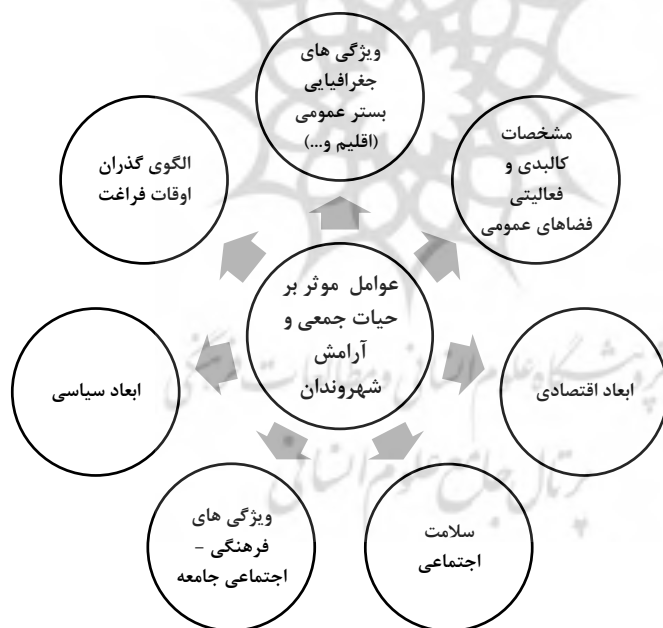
ویژگی های جغرافیایی بستر عمومی (اقلیم و...)

مشخصات کالبدی و فعالیتی فضاهای عمومی

الگوی گذران اوقات فراغت

عوامل موثر بر حیات جمعی و آرامش شهروندان

ابعاد سیاسی

ابعاد اقتصادی

ویژگی های فرهنگی - اجتماعی جامعه

سلامت اجتماعی

پژوهشگاه علوم انسانی و مطالعات فرهنگی
پرتال جامع علوم انسانی